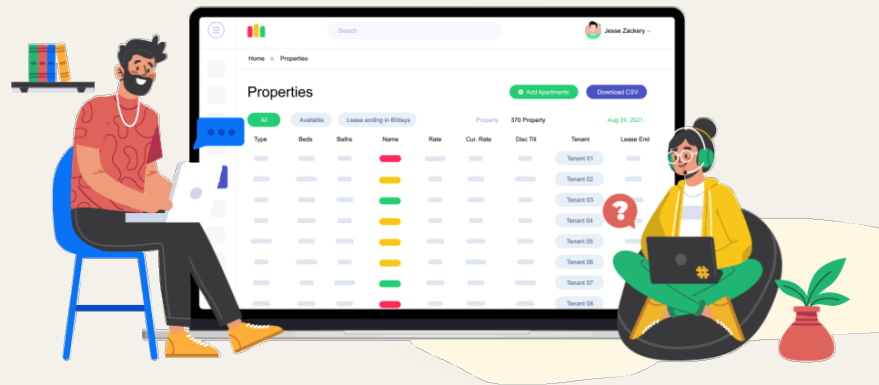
Search

Jesse Zackery

Home > Properties

Properties

Add Apartments

Download CSV

All

Available

Lease ending in 60days

Property 370 Property

Aug 24, 2021

| Type | Beds | Baths | Name | Rate | Cur. Rate | Disc Till | Tenant | Lease End |
|---|---|---|---|---|---|---|---|---|
| | | | | | | | Tenant 01 | |
| | | | | | | | Tenant 02 | |
| | | | | | | | Tenant 03 | |
| | | | | | | | Tenant 04 | |
| | | | | | | | Tenant 05 | |
| | | | | | | | Tenant 06 | |
| | | | | | | | Tenant 07 | |
| | | | | | | | Tenant 08 | |